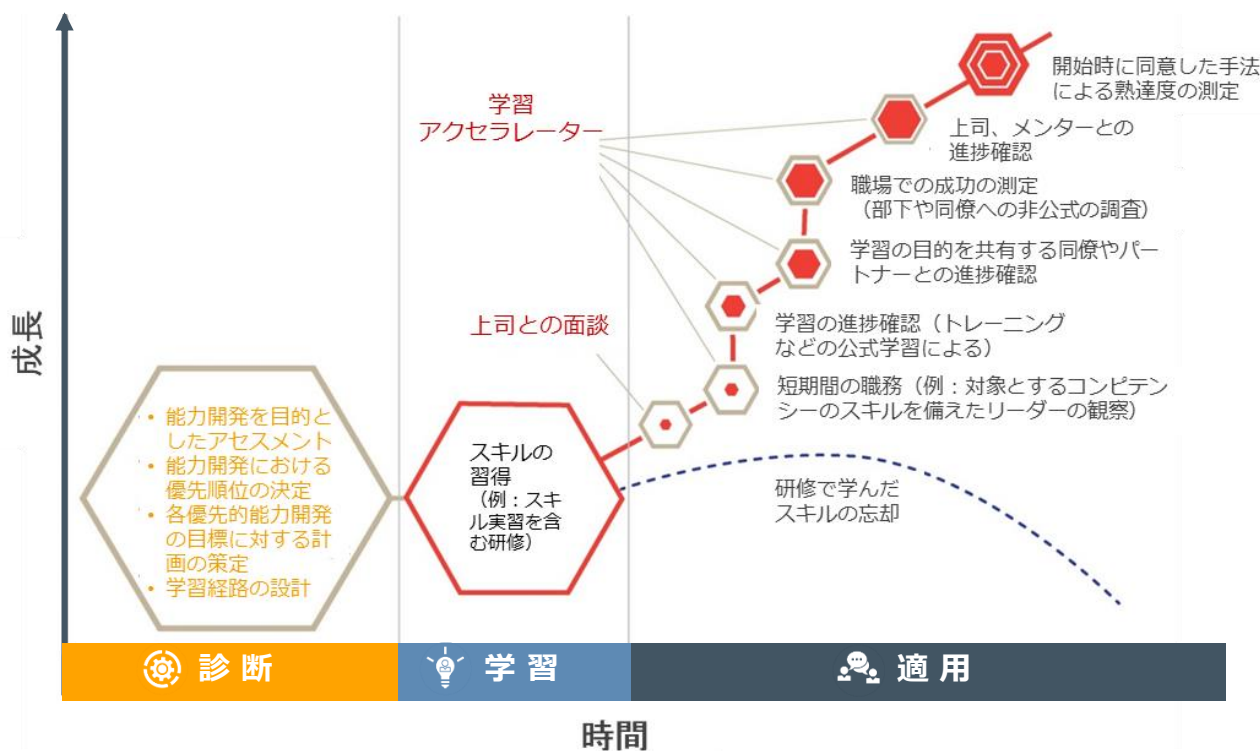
成長

・能力開発を目的としたアセスメント
・能力開発における優先順位の決定
・各優先的能力開発の目標に対する計画の策定
・学習経路の設計

スキルの習得
（例：スキル実習を含む研修）

上司との面談

学習
アクセラレーター

開始時に同意した手法による熟達度の測定

上司、メンターとの進捗確認

職場での成功の測定
（部下や同僚への非公式の調査）

学習の目的を共有する同僚やパートナーとの進捗確認

学習の進捗確認（トレーニングなどの公式学習による）

短期間の職務（例：対象とするコンピテンシーのスキルを備えたリーダーの観察）

研修で学んだスキルの忘却

診断

学習

適用

時間